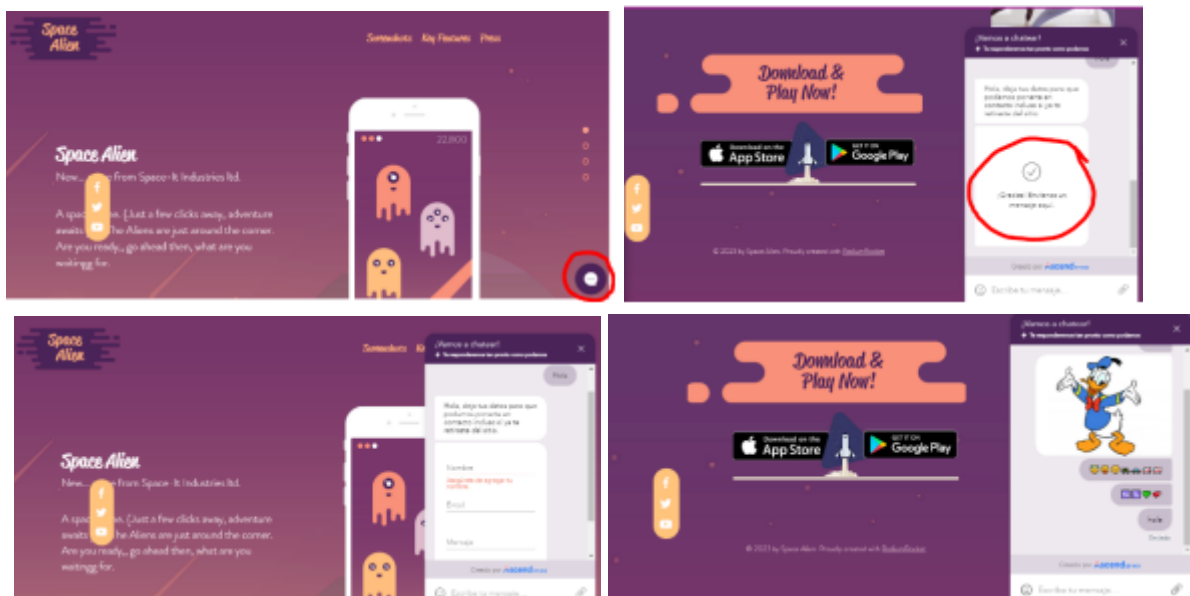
Space Alien

Screenshots Key Features Press

Space Alien

New... from Space-It Industries ltd.

A spac... he... Just a few clicks away, adventure awaits... he Aliens are just around the corner. Are you ready... go ahead then, what are you waitingg for.

22,800

Download & Play Now!

Download on the App Store

GET IT ON Google Play

© 2023 by Space Alien. Proudly created with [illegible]

¡Vamos a chatear!

Te responderemos lo más pronto como podamos

Hola, deja tus datos para que podamos ponerte en contacto incluso si ya te retiraste del sitio.

¡Gracias! Envíanos un mensaje aquí.

Creado por Ascend

Escribe tu mensaje...

Space Alien

Screenshots

Space Alien

New... from Space-It Industries ltd.

A spac... he... Just a few clicks away, adventure awaits... he Aliens are just around the corner. Are you ready... go ahead then, what are you waitingg for.

¡Vamos a chatear!

Te responderemos lo más pronto como podamos

Hola

Hola, deja tus datos para que podamos ponerte en contacto incluso si ya te retiraste del sitio.

Nombre

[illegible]

Email

Mensaje

Creado por Ascend

Escribe tu mensaje...

Download & Play Now!

Download on the App Store

GET IT ON Google Play

© 2023 by Space Alien. Proudly created with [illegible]

¡Vamos a chatear!

Te responderemos lo más pronto como podamos

hola

Enviado

Creado por Ascend

Escribe tu mensaje...